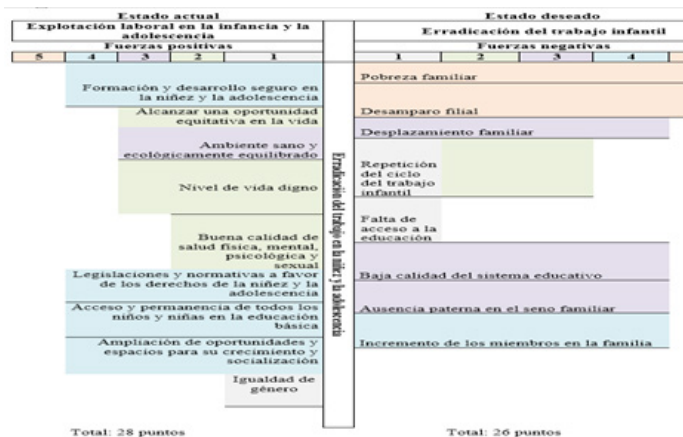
Estado actual

Explotación laboral en la infancia y la adolescencia

Fuerzas positivas

| 5 | 4 | 3 | 2 | 1 |
|---|---|---|---|---|

Formación y desarrollo seguro en la niñez y la adolescencia

Alcanzar una oportunidad equitativa en la vida

Ambiente sano y ecológicamente equilibrado

Nivel de vida digno

Buena calidad de salud física, mental, psicológica y sexual

Legislaciones y normativas a favor de los derechos de la niñez y la adolescencia

Acceso y permanencia de todos los niños y niñas en la educación básica

Ampliación de oportunidades y espacios para su crecimiento y socialización

Igualdad de género

Total: 28 puntos

Erradicación del trabajo en la niñez y la adolescencia

Estado deseado

Erradicación del trabajo infantil

Fuerzas negativas

| 1 | 2 | 3 | 4 |
|---|---|---|---|

Pobreza familiar

Desamparo filial

Desplazamiento familiar

Repetición del ciclo del trabajo infantil

Falta de acceso a la educación

Baja calidad del sistema educativo

Ausencia paterna en el seno familiar

Incremento de los miembros en la familia

Total: 26 puntos